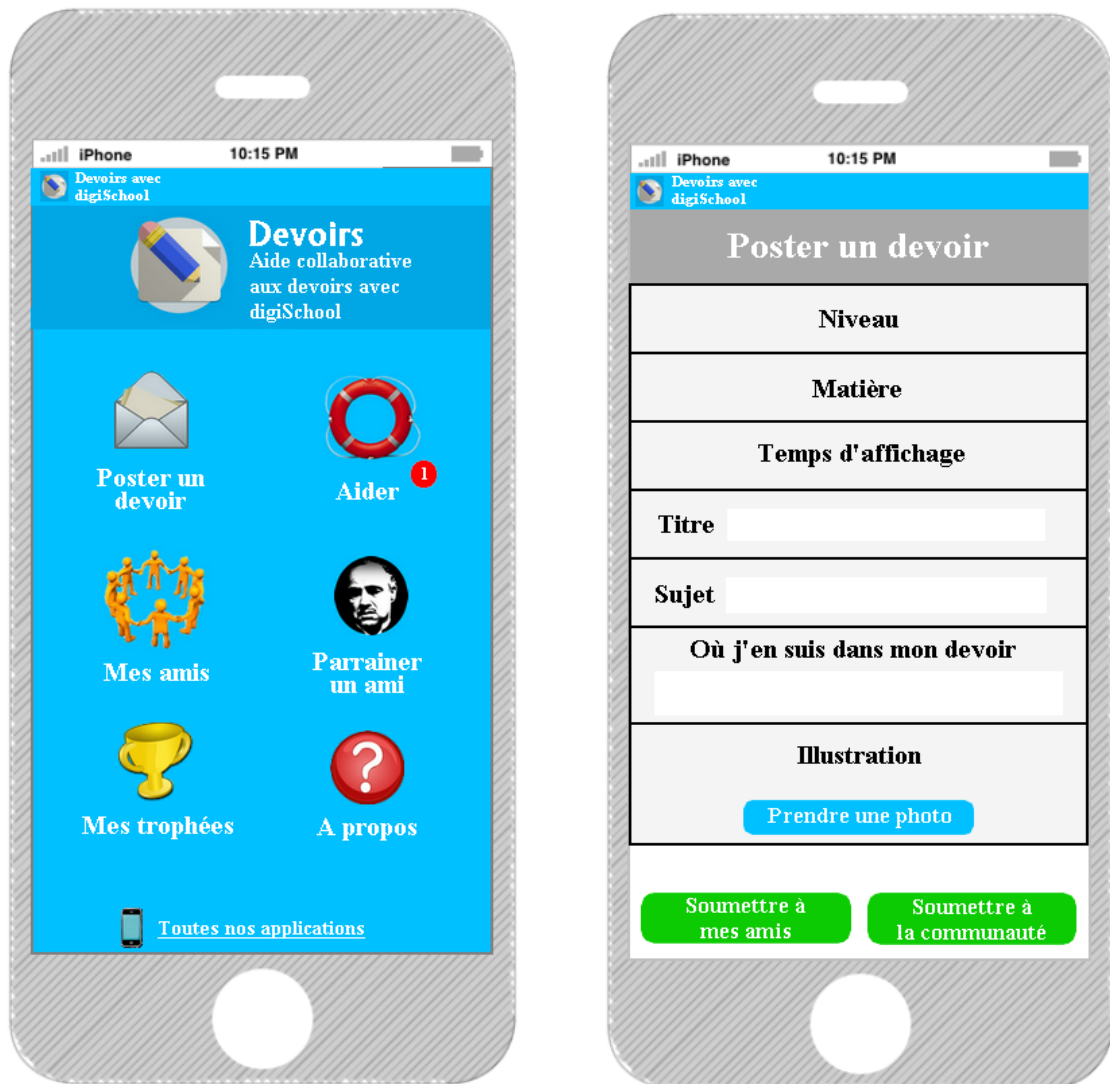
iPhone 10:15 PM

Devoirs avec digiSchool

Devoirs
Aide collaborative aux devoirs avec digiSchool

Poster un devoir

Aider 1

Mes amis

Parrainer un ami

Mes trophées

A propos

Toutes nos applications

iPhone 10:15 PM

Devoirs avec digiSchool

Poster un devoir

Niveau

Matière

Temps d'affichage

Titre

Sujet

Où j'en suis dans mon devoir

Illustration

Prendre une photo

Soumettre à mes amis

Soumettre à la communauté